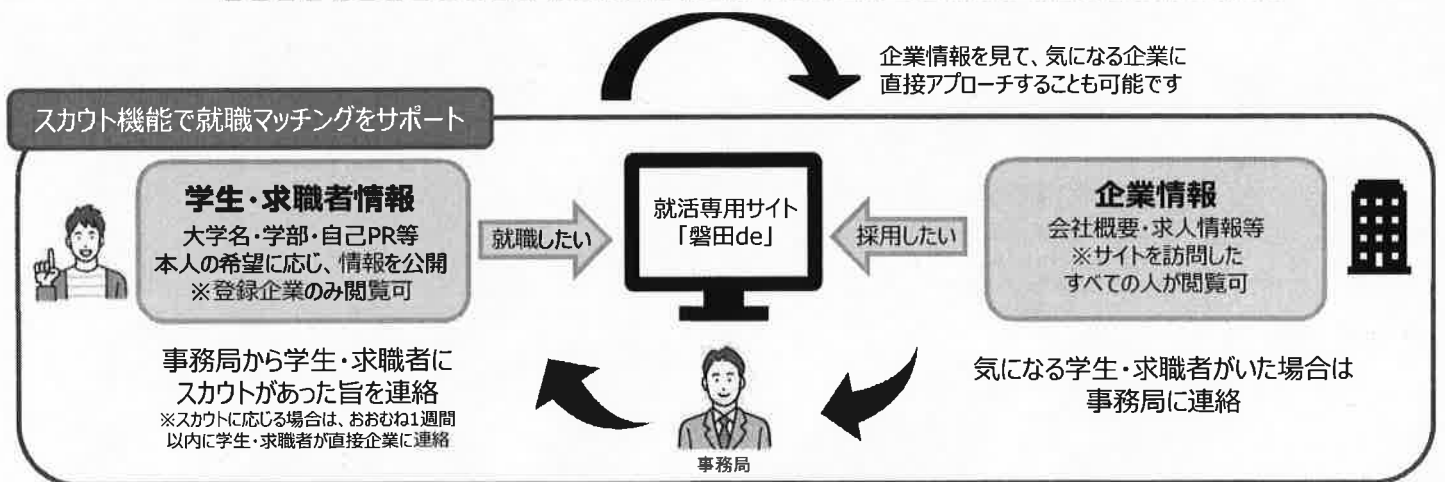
企業情報を見て、気になる企業に直接アプローチすることも可能です

スカウト機能で就職マッチングをサポート

学生・求職者情報
大学名・学部・自己PR等
本人の希望に応じ、情報を公開
※登録企業のみ閲覧可

就職したい

就活専用サイト
「磐田de」

採用したい

企業情報
会社概要・求人情報等
※サイトを訪問したすべての人が閲覧可

事務局から学生・求職者にスカウトがあった旨を連絡
※スカウトに応じる場合は、おおむね1週間以内に学生・求職者が直接企業に連絡

事務局

気になる学生・求職者がいた場合は事務局に連絡